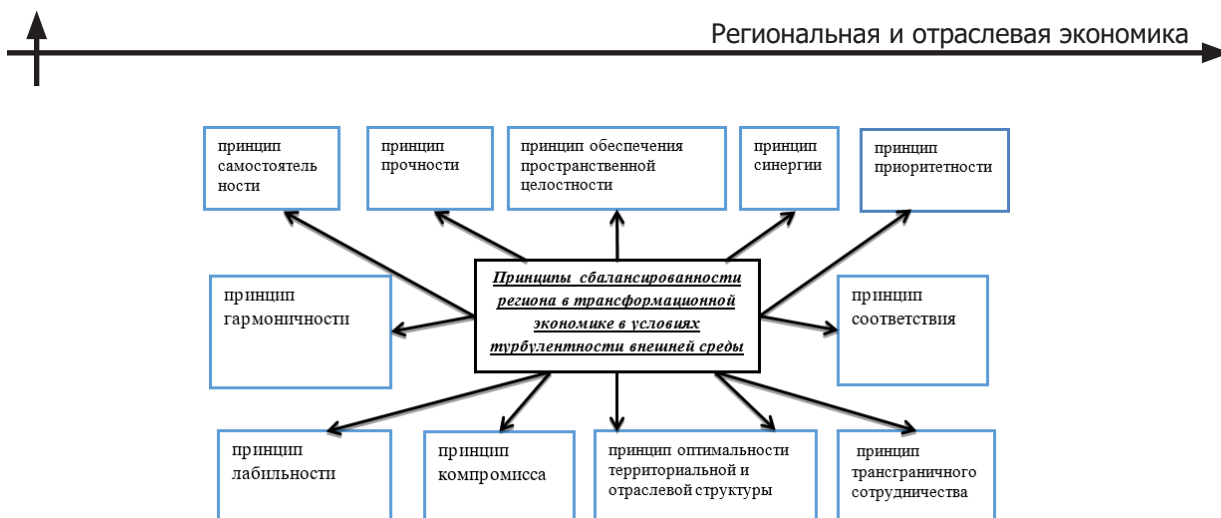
Региональная и отраслевая экономика

принцип самостоятельности

принцип прочности

принцип обеспечения пространственной целостности

принцип синергии

принцип приоритетности

принцип гармоничности

Принципы сбалансированности региона в трансформационной экономике в условиях турбулентности внешней среды

принцип соответствия

принцип лабильности

принцип компромисса

принцип оптимальности территориальной и отраслевой структуры

принцип трансграничного сотрудничества